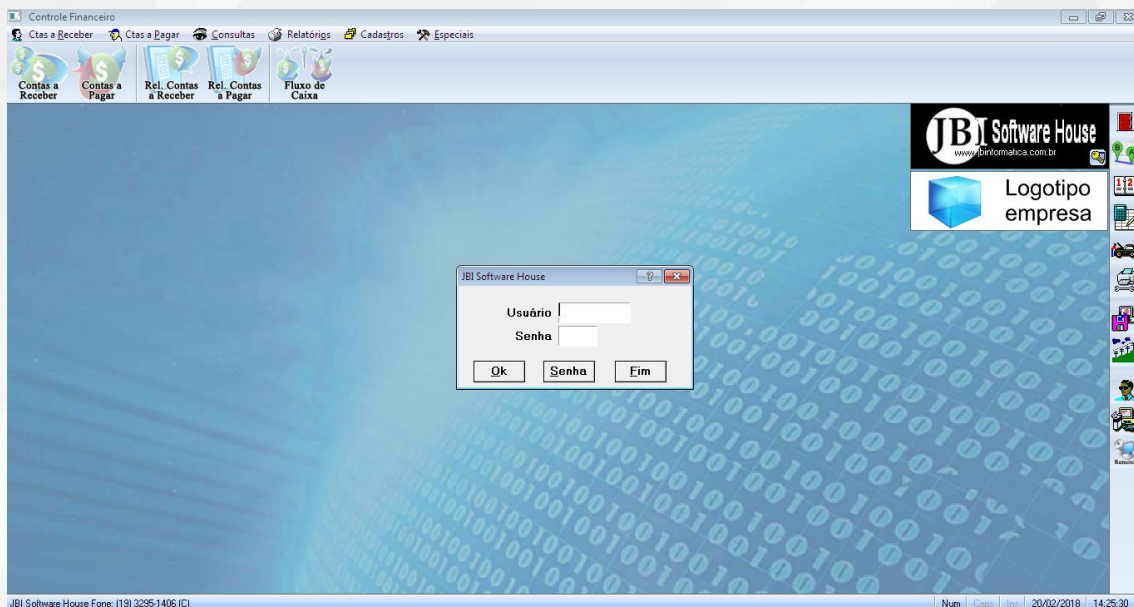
Controle Financeiro

Ctas a Receber Ctas a Pagar Consultas Relatórios Cadastros Especiais

Contas a Receber Contas a Pagar Rel. Contas a Receber Rel. Contas a Pagar Fluxo de Caixa

JBI Software House
www.jbinformatica.com.br

Logotipo empresa

JBI Software House

Usuário

Senha

Ok Senha Fim

Remoto

JBI Software House Fone: (19) 3295-1406 (C)

Num Caps Ins 20/02/2018 14:25:30